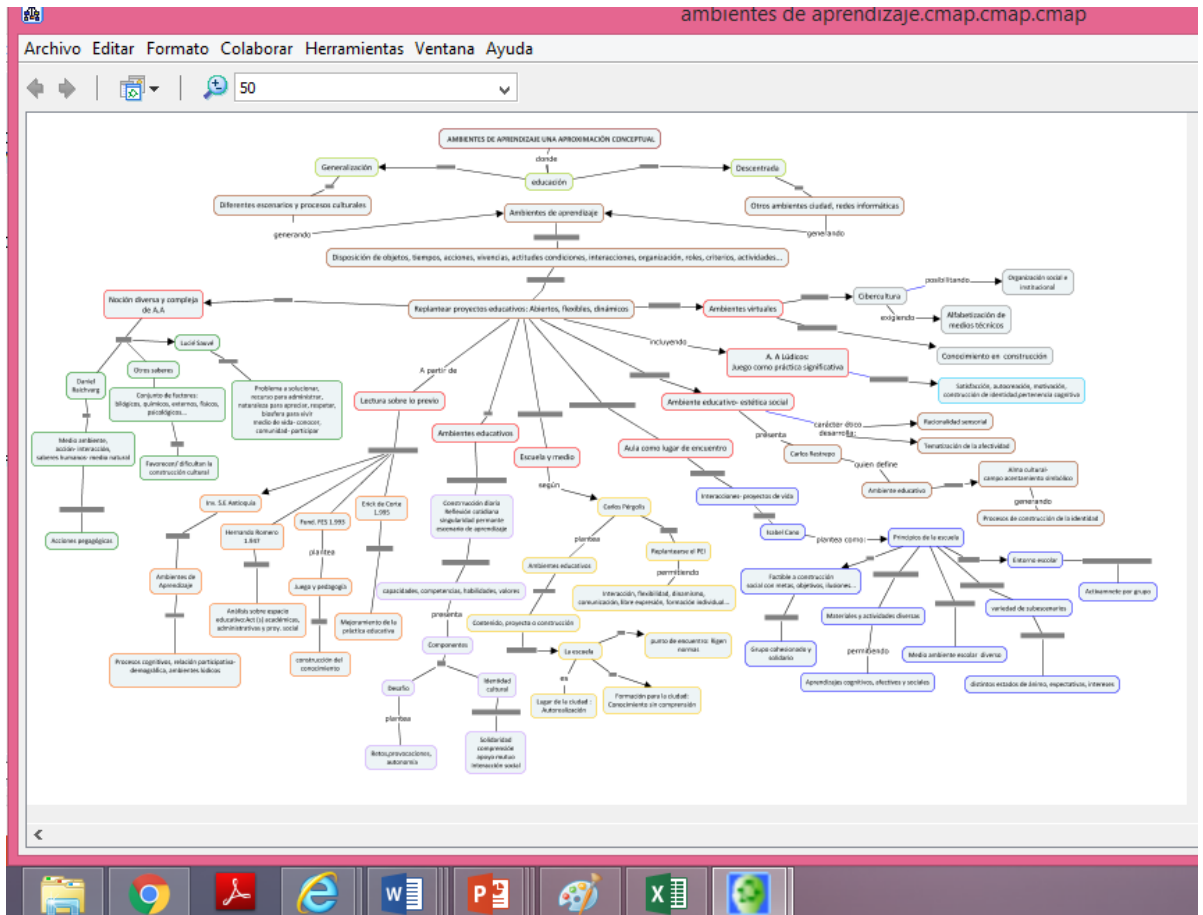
ambientes de aprendizaje.cmap.cmap.cmap

Archivo Editar Formato Colaborar Herramientas Ventana Ayuda

50

AMBIENTES DE APRENDIZAJE UNA APROXIMACIÓN CONCEPTUAL

donde

Generalización

educación

Descentrada

Diferentes escenarios y procesos culturales

Ambientes de aprendizaje

Otros ambientes ciudad, redes informáticas

generando

generando

Disposición de objetos, tiempos, acciones, vivencias, actitudes condiciones, interacciones, organización, roles, criterios, actividades....

Noción diversa y compleja de A.A

Replantear proyectos educativos: Abiertos, flexibles, dinámicos

Ambientes virtuales

Cibercultura

posibilitando

Organización social e institucional

exigiendo

Alfabetización de medios técnicos

Conocimiento en construcción

incluyendo

A. A Lúdicos: Juego como práctica significativa

Satisfacción, autoexpresión, motivación, construcción de identidad,pertenencia cognitiva

Lucié Sauvé

Otros saberes

Daniel Reichvarg

Conjunto de factores: biológicos, químicos, externos, físicos, psicológicos....

Problema a solucionar, recurso para administrar, naturaleza para apreciar, respetar, biosfera para vivir medio de vida- conocer, comunidad- participar

Medio ambiente, acción- interacción, saberes humanos- medio natural

Favorecen/ dificultan la construcción cultural

Acciones pedagógicas

A partir de

Lectura sobre lo previo

Ambientes educativos

Escuela y medio

Aula como lugar de encuentro

Ambiente educativo- estética social

carácter ético desarrolla

Racionalidad sensorial

Tematización de la afectividad

presenta

Carlos Restrepo

quien define

Ambiente educativo

Alma cultural- campo acontecimiento simbólico

generando

Procesos de construcción de la identidad

Ins. S.E Antioquia

Hernando Romero 1.997

Fund. FES 1.993

Erick de Corte 1.995

Construcción diaria Reflexión cotidiana singularidad permanente escenario de aprendizaje

según

Carlos Pérgolis

Interacciones- proyectos de vida

Isabel Cano

planteo como:

Principios de la escuela

Entorno escolar

Actitamente por grupo

Ambientes de Aprendizaje

Análisis sobre espacio educativo:Act (s) académicos, administrativos y proy. social

plantea

Juego y pedagogía

capacidades, competencias, habilidades, valores

plantea

Ambientes educativos

Replantearse el PEI

permitiendo

Interacción, flexibilidad, dinamismo, comunicación, libre expresión, formación individual...

Factible a construcción social con metas, objetivos, ilusiones...

Materiales y actividades diversas

variedad de subescenarios

Procesos cognitivos, relación participativa- demagógica, ambientes lúdicos

construcción del conocimiento

Mejoramiento de la práctica educativa

presenta

Componentes

Contenido, proyecto o construcción

La escuela

punto de encuentro: Rigen normas

Grupo cohesionado y solidario

permitiendo

Medio ambiente escolar diverso

Aprendizajes cognitivos, efectivos y sociales

distintos estados de ánimo, expectativas, intereses

Diseño

Identidad cultural

es

Lugar de la ciudad: Autorealización

Formación para la ciudad: Conocimiento sin comprensión

plantea

Retos,provocaciones, autonomía

Solidaridad comprensión apoyo mutuo interacción social